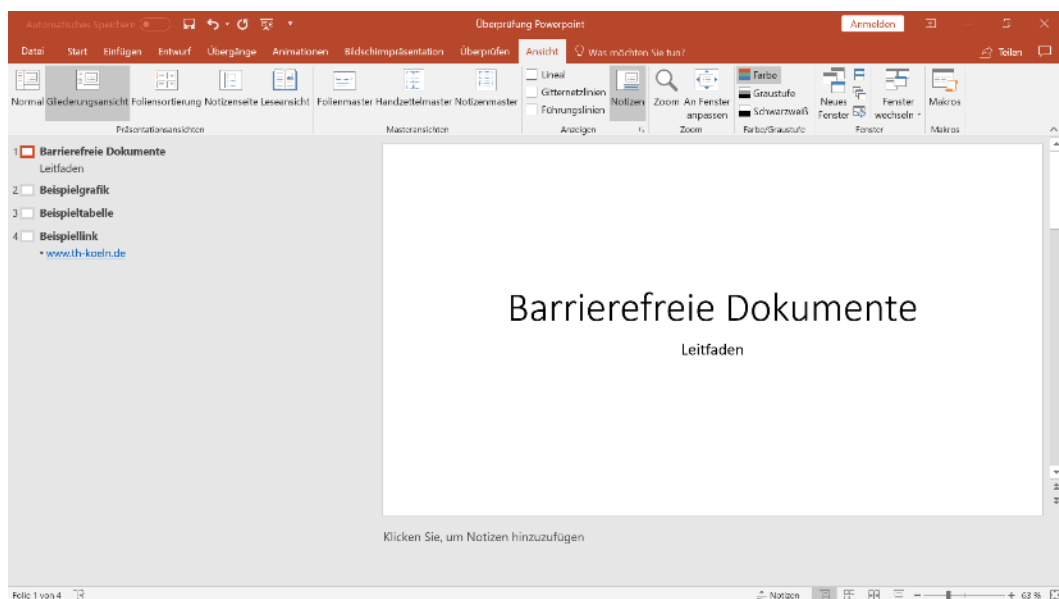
Automatisches Speichern Überprüfung Powerpoint Anmelden

Datei Start Einfügen Entwurf Übergänge Animationen Bildschirmpräsentation Überprüfen Ansicht Was möchten Sie tun? Teilen

Normal Gliederungsansicht Foliensortierung Notizenseite Leseansicht
Präsentationsansichten

Folienmaster Handzettelmaster Notizenmaster
Masteransichten

Lineal
Gitternetzlinien
Führungslinien
Anzeigen

Notizen

Zoom An Fenster anpassen
Zoom

Farbe
Graustufe
Schwarzweiß
Farbe/Graustufe

Neues Fenster
Fenster wechseln
Fenster

Makros
Makros

1 Barrierefreie Dokumente
Leitfaden
2 Beispielgrafik
3 Beispieltabelle
4 Beispiellink
• www.th-koeln.de

Barrierefreie Dokumente

Leitfaden

Klicken Sie, um Notizen hinzuzufügen

Folie 1 von 4 Notizen 63 %